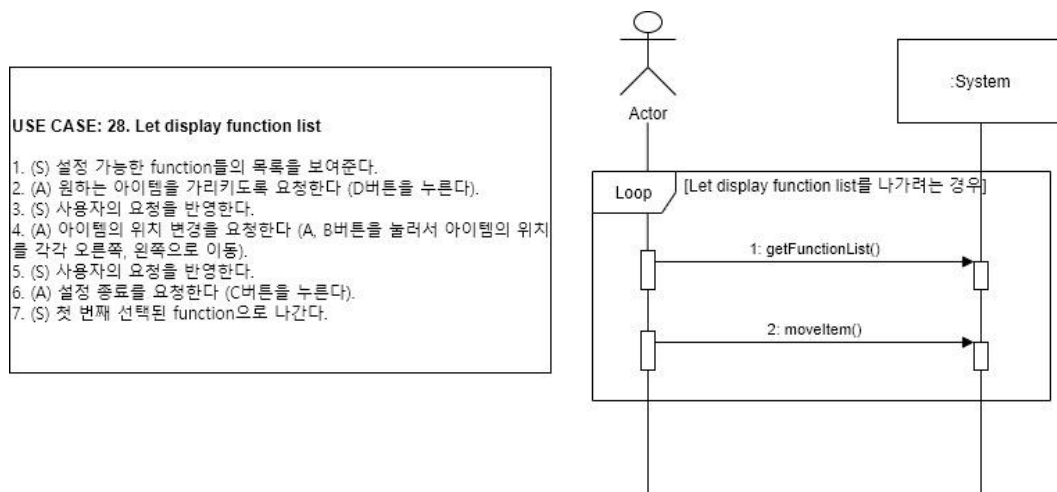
USE CASE: 28. Let display function list

1. (S) 설정 가능한 function들의 목록을 보여준다.
2. (A) 원하는 아이템을 가리키도록 요청한다 (D버튼을 누른다).
3. (S) 사용자의 요청을 반영한다.
4. (A) 아이템의 위치 변경을 요청한다 (A, B버튼을 눌러서 아이템의 위치를 각각 오른쪽, 왼쪽으로 이동).
5. (S) 사용자의 요청을 반영한다.
6. (A) 설정 종료를 요청한다 (C버튼을 누른다).
7. (S) 첫 번째 선택된 function으로 나간다.

Actor

:System

Loop

[Let display function list를 나가려는 경우]

1: getFunctionList()

2: moveItem()